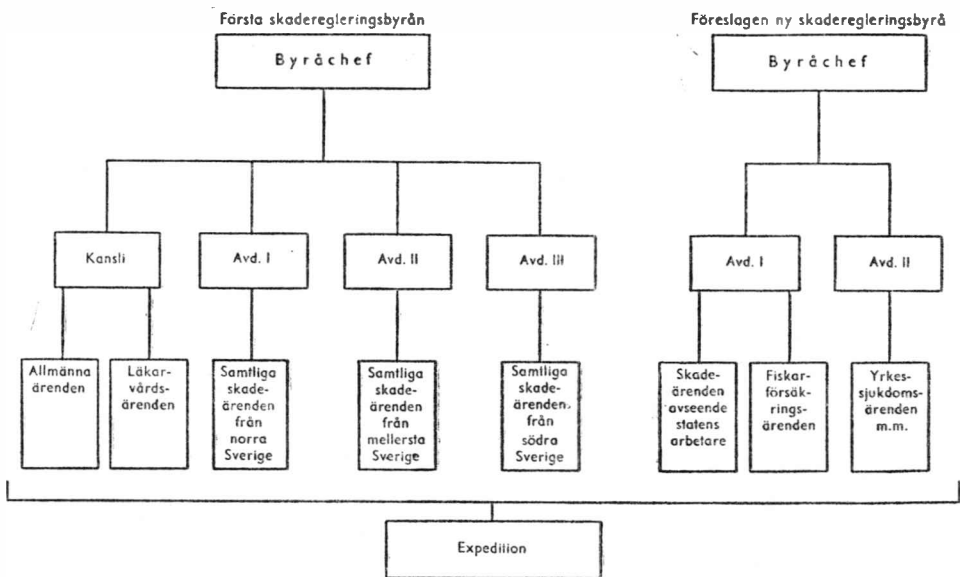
Första skaderegleringsbyrån

Byråchef

Kansli

Allmänna ärenden

Läkarvårdsärenden

Avd. I

Samtliga skadeärenden från norra Sverige

Avd. II

Samtliga skadeärenden från mellersta Sverige

Avd. III

Samtliga skadeärenden, från södra Sverige

Föreslagen ny skaderegleringsbyrå

Byråchef

Avd. I

Skadeärenden avseende statens arbetare

Fiskarförsäkringsärenden

Avd. II

Yrkessjukdomsärenden m.m.

Expedition